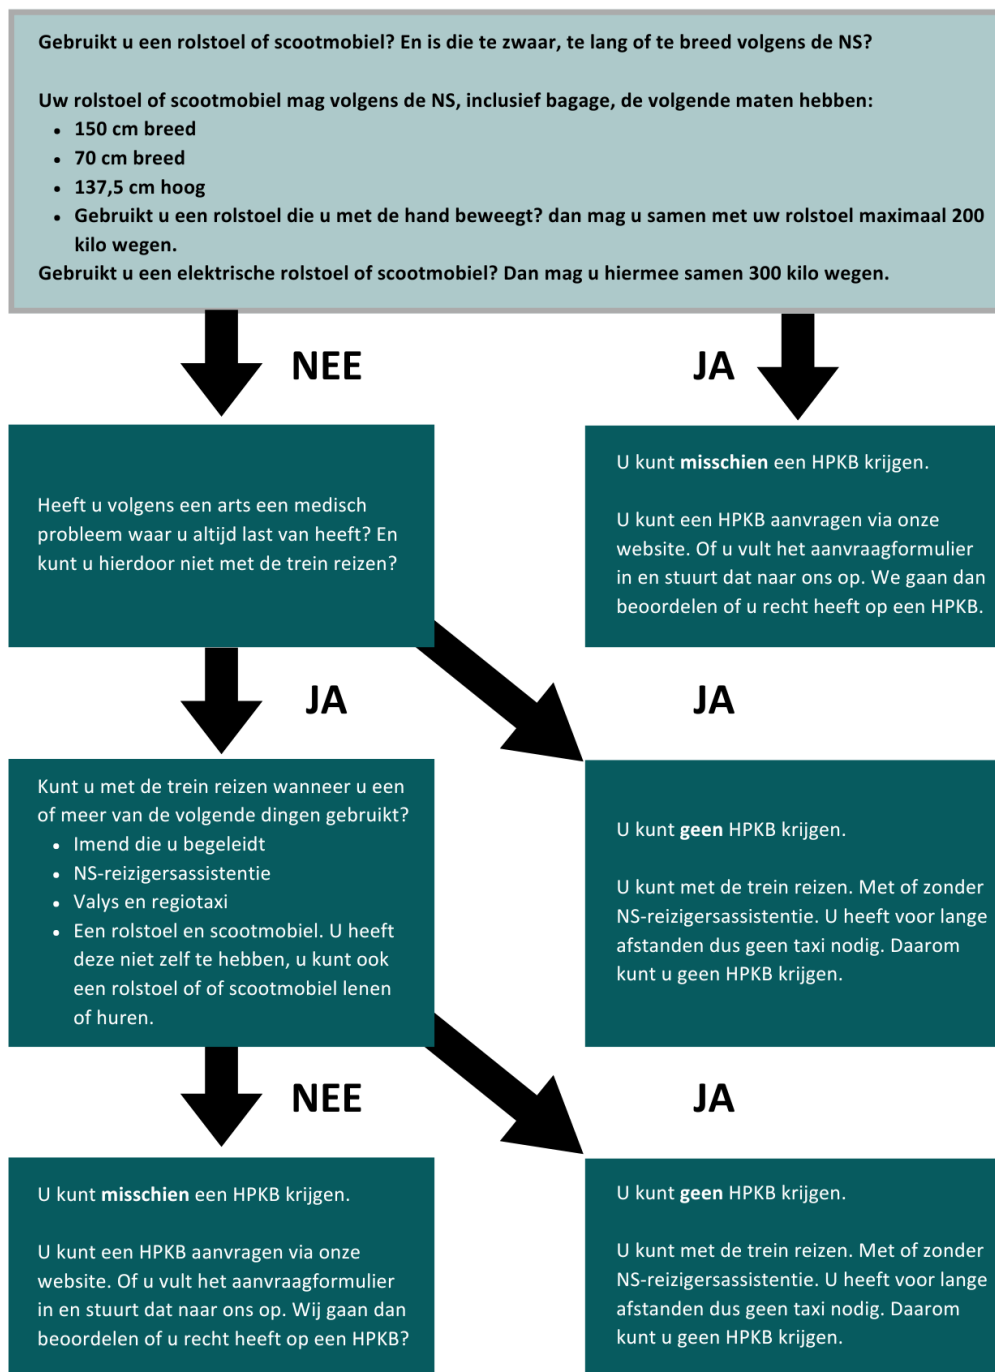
Gebruikt u een rolstoel of scootmobiel? En is die te zwaar, te lang of te breed volgens de NS?

Uw rolstoel of scootmobiel mag volgens de NS, inclusief bagage, de volgende maten hebben:
- 150 cm breed
- 70 cm breed
- 137,5 cm hoog
- Gebruikt u een rolstoel die u met de hand beweegt? dan mag u samen met uw rolstoel maximaal 200 kilo wegen.

Gebruikt u een elektrische rolstoel of scootmobiel? Dan mag u hiermee samen 300 kilo wegen.

NEE

JA

Heeft u volgens een arts een medisch probleem waar u altijd last van heeft? En kunt u hierdoor niet met de trein reizen?

U kunt **misschien** een HPKB krijgen.

U kunt een HPKB aanvragen via onze website. Of u vult het aanvraagformulier in en stuurt dat naar ons op. We gaan dan beoordelen of u recht heeft op een HPKB.

JA

JA

Kunt u met de trein reizen wanneer u een of meer van de volgende dingen gebruikt?
- Imend die u begeleidt
- NS-reizigersassistentie
- Valys en regiotaxi
- Een rolstoel en scootmobiel. U heeft deze niet zelf te hebben, u kunt ook een rolstoel of of scootmobiel lenen of huren.

U kunt **geen** HPKB krijgen.

U kunt met de trein reizen. Met of zonder NS-reizigersassistentie. U heeft voor lange afstanden dus geen taxi nodig. Daarom kunt u geen HPKB krijgen.

NEE

JA

U kunt **misschien** een HPKB krijgen.

U kunt een HPKB aanvragen via onze website. Of u vult het aanvraagformulier in en stuurt dat naar ons op. Wij gaan dan beoordelen of u recht heeft op een HPKB?

U kunt **geen** HPKB krijgen.

U kunt met de trein reizen. Met of zonder NS-reizigersassistentie. U heeft voor lange afstanden dus geen taxi nodig. Daarom kunt u geen HPKB krijgen.